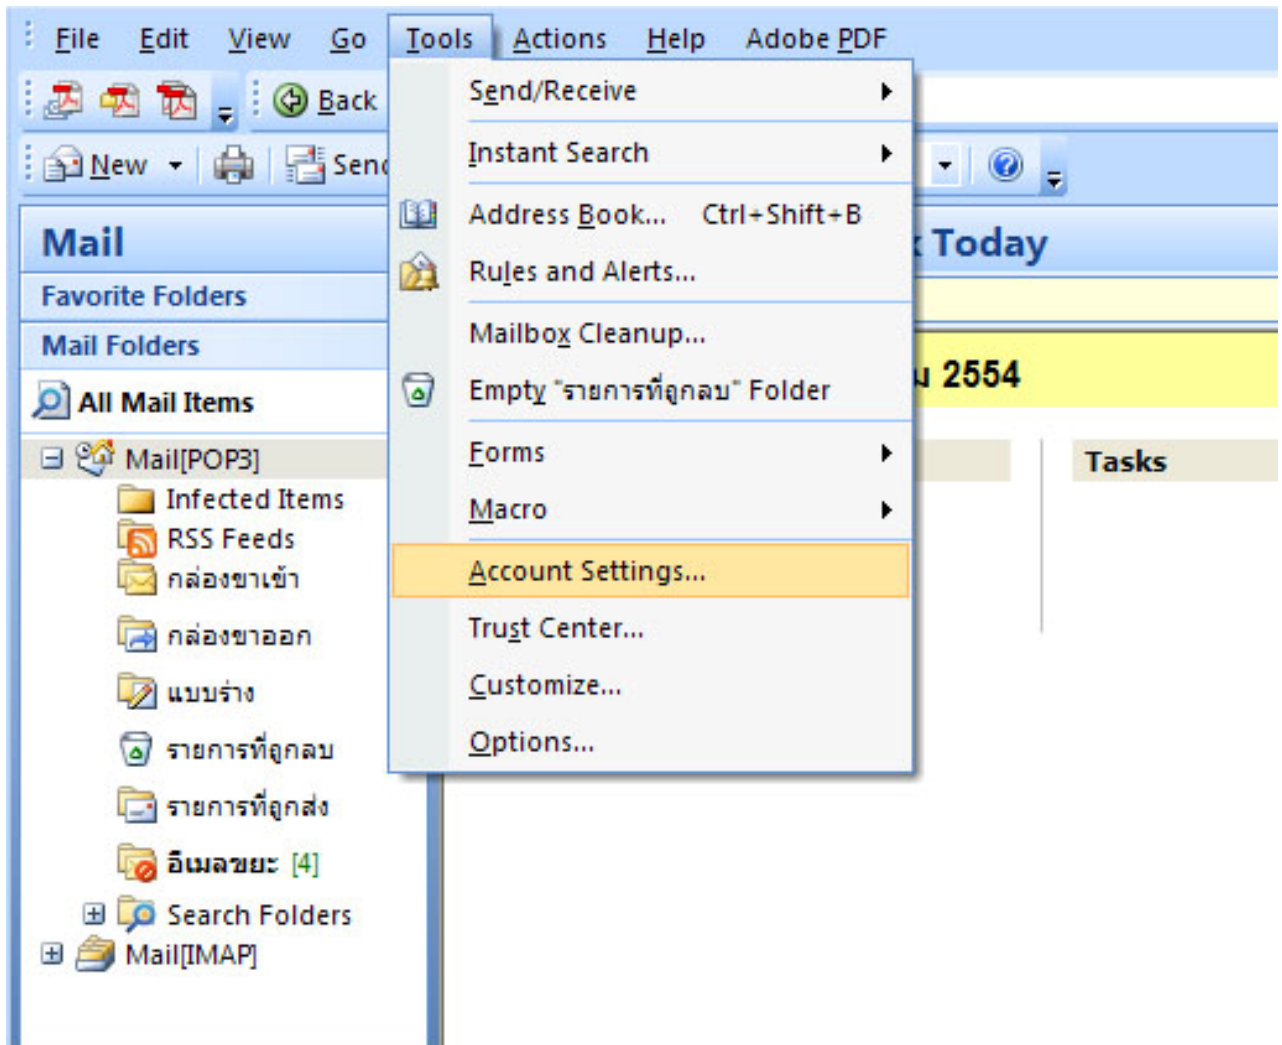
File Edit View Go Tools Actions Help Adobe PDF

Back

New Send

Mail

Favorite Folders

Mail Folders

All Mail Items

Mail[POP3]

Infected Items

RSS Feeds

กล่องขาเข้า

กล่องขาออก

แบบร่าง

รายการที่ถูกลบ

รายการที่ถูกส่ง

อีเมลขยะ [4]

Search Folders

Mail[IMAP]

Send/Receive

Instant Search

Address Book... Ctrl+Shift+B

Rules and Alerts...

Mailbox Cleanup...

Empty "รายการที่ถูกลบ" Folder

Forms

Macro

Account Settings...

Trust Center...

Customize...

Options...

Today

2554

Tasks